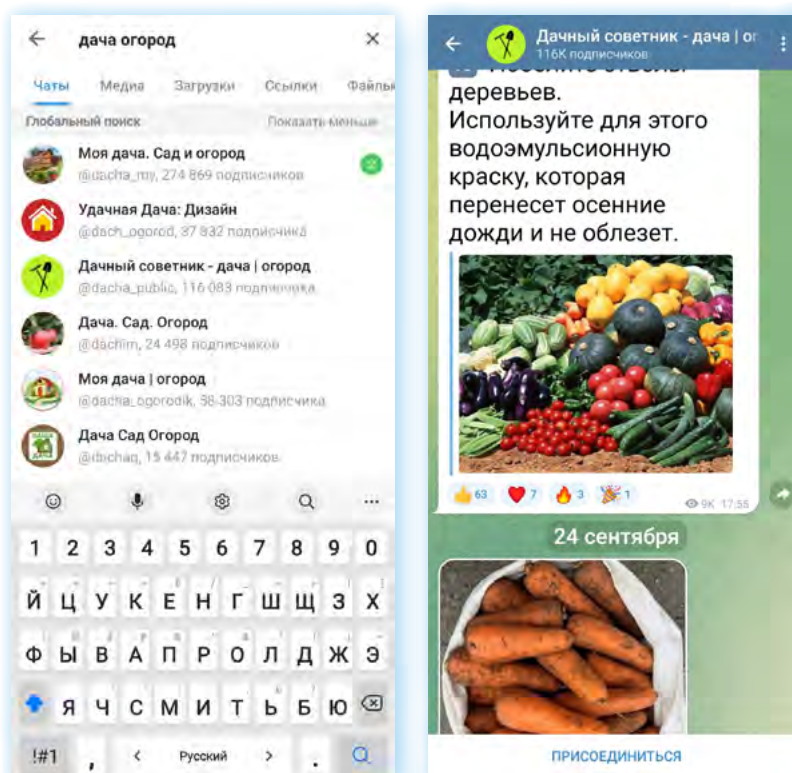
дача огород

Чаты Медиа Загрузки Ссылки Файлы

Глобальный поиск Показать меньше

Моя дача. Сад и огород
@dacha_my, 274 869 подписчиков

Удачная Дача: Дизайн
@dach_ogorod, 37 832 подписчика

Дачный советник - дача | огород
@dacha_public, 116 083 подписчика

Дача. Сад. Огород
@dachim, 24 498 подписчиков

Моя дача | огород
@dacha_ogorodik, 58 303 подписчика

Дача Сад Огород
@dachaq, 15 447 подписчиков

1 2 3 4 5 6 7 8 9 0
Й Ц У К Е Н Г Ш Щ З Х
Ф Ы В А П Р О Л Д Ж Э
Я Ч С М И Т Ь Б Ю
!#1 , < Русский > .

Дачный советник - дача | ог
116K подписчиков

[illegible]
деревьев.
Используйте для этого водоэмульсионную краску, которая перенесет осенние дожди и не облезет.

👍63 ❤️7 🔥3 🎉1 9K 17:55

24 сентября

ПРИСОЕДИНИТЬСЯ